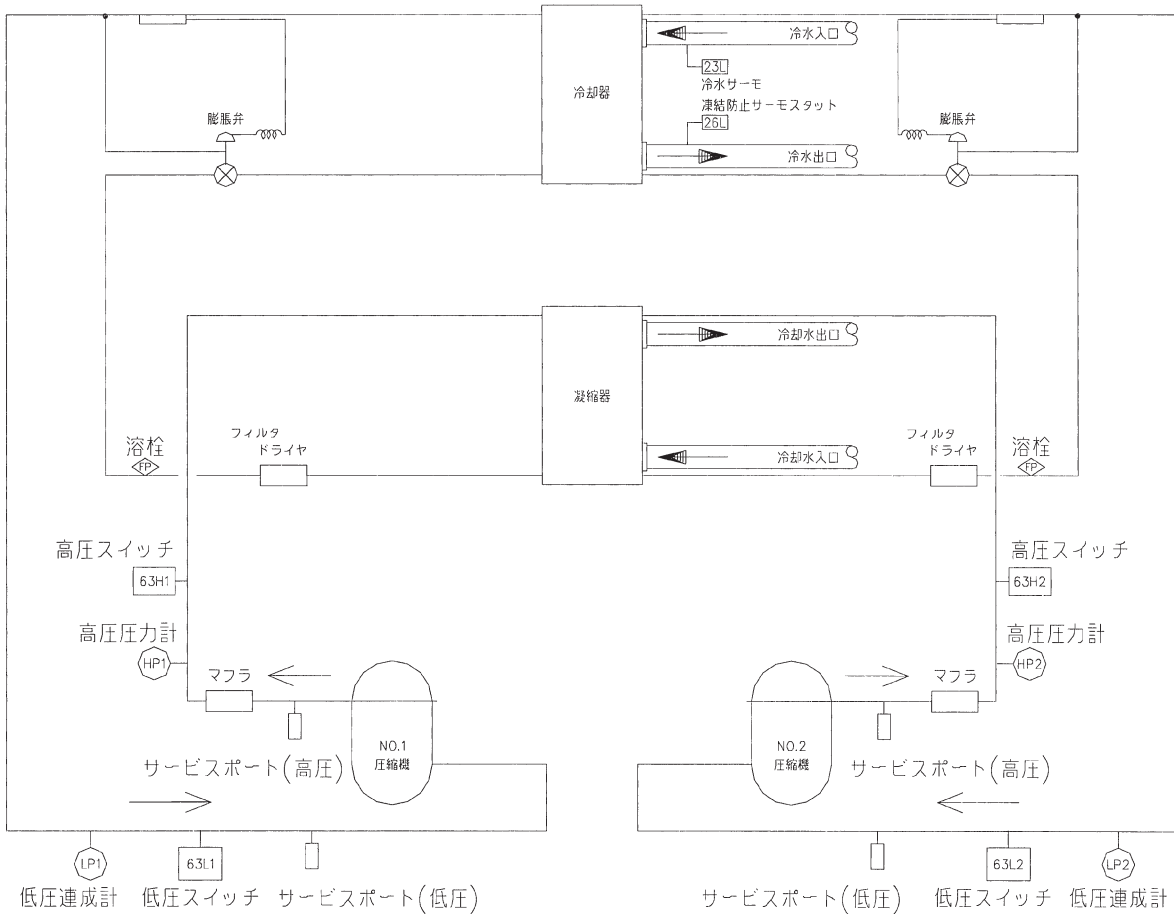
膨脹弁

冷却器

冷水入口

23L
冷水サーモ
凍結防止サーモスタット
26L

冷水出口

膨脹弁

冷却水出口

凝縮器

溶栓
FP

フィルタ
ドライヤ

冷却水入口

フィルタ
ドライヤ

溶栓
FP

高圧スイッチ
63H1

高圧スイッチ
63H2

高圧圧力計
HP1

高圧圧力計
HP2

マフラ

NO.1
圧縮機

NO.2
圧縮機

マフラ

サービスポート(高圧)

サービスポート(高圧)

LP1
低圧連成計

63L1
低圧スイッチ

サービスポート(低圧)

サービスポート(低圧)

63L2
低圧スイッチ

LP2
低圧連成計